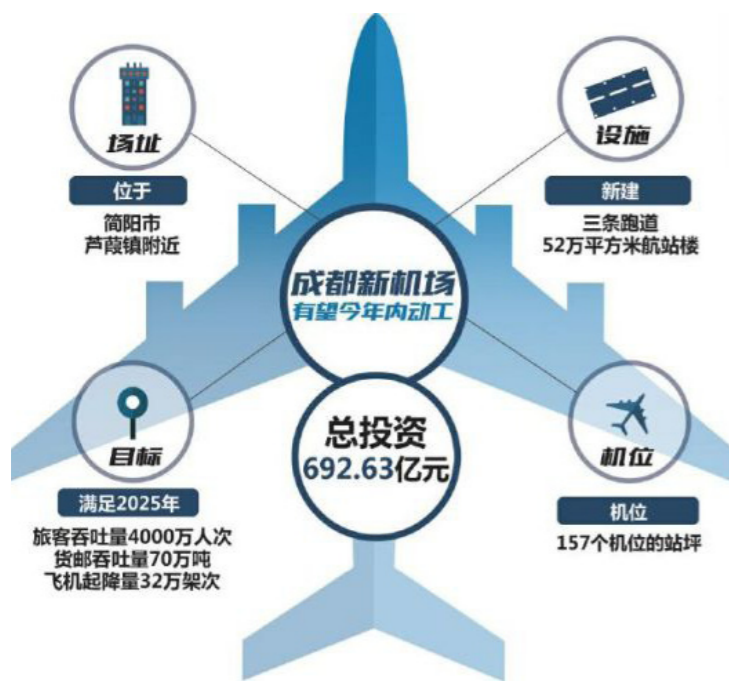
场址

位于

简阳市
芦葭镇附近

设施

新建

三条跑道
52万平方米航站楼

成都新机场
有望今年内动工

总投资
692.63亿元

目标

满足2025年

旅客吞吐量4000万人次
货邮吞吐量70万吨
飞机起降量32万架次

机位

机位

157个机位的站坪